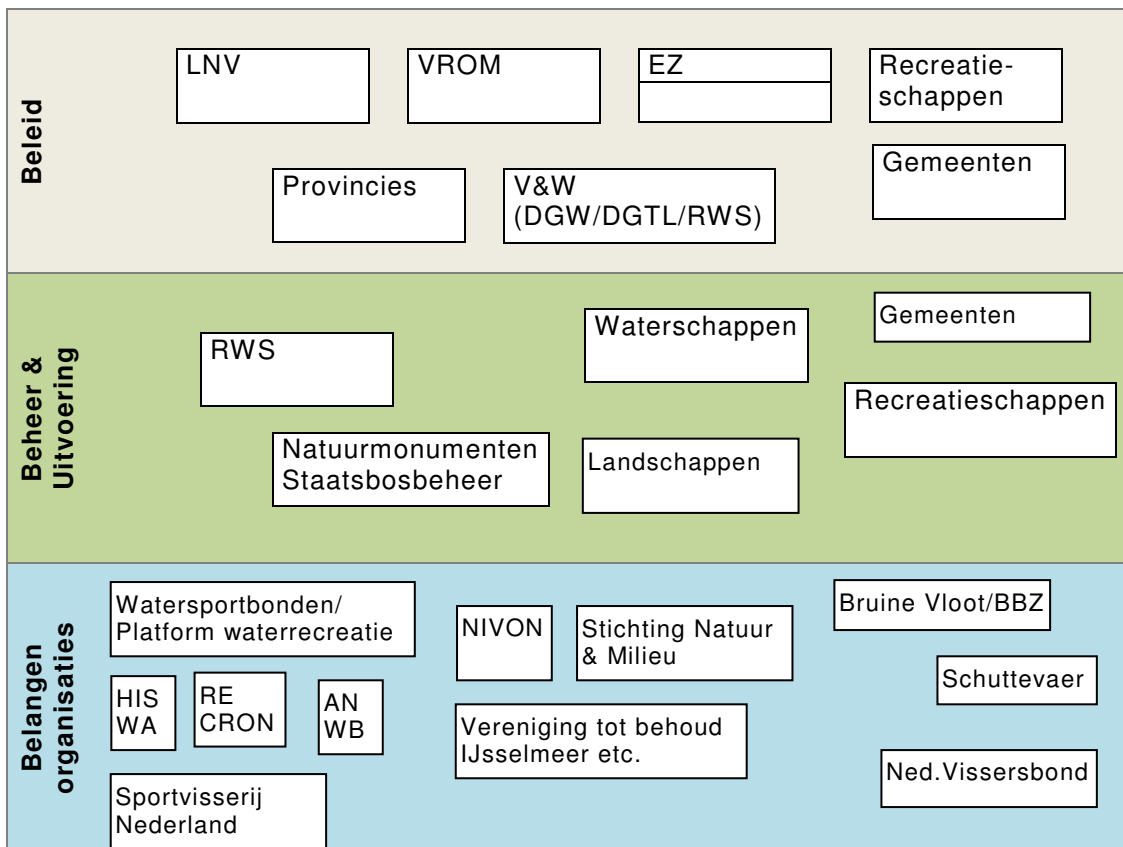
Beleid

LNV

VROM

EZ

Recreatieschappen

Provincies

V&W (DGW/DGTL/RWS)

Gemeenten

Beheer & Uitvoering

RWS

Waterschappen

Gemeenten

Recreatieschappen

Natuurmonumenten Staatsbosbeheer

Landschappen

Belangen organisaties

Watersportbonden/ Platform waterrecreatie

NIVON

Stichting Natuur & Milieu

Bruine Vloot/BBZ

HIS WA

RE CRON

AN WB

Schuttevaer

Vereniging tot behoud IJsselmeer etc.

Ned.Vissersbond

Sportvisserij Nederland